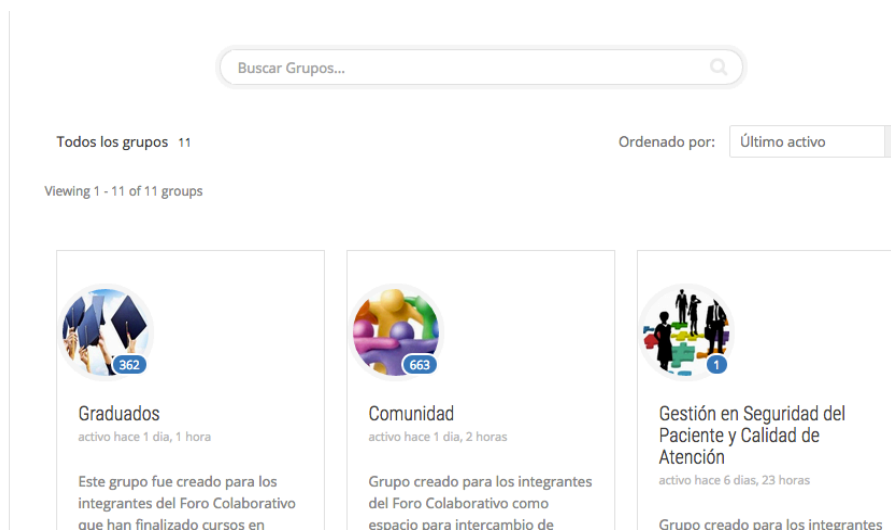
Buscar Grupos...

Todos los grupos 11

Ordenado por: Último activo

Viewing 1 - 11 of 11 groups

362

Graduados

activo hace 1 día, 1 hora

Este grupo fue creado para los integrantes del Foro Colaborativo que han finalizado cursos en

663

Comunidad

activo hace 1 día, 2 horas

Grupo creado para los integrantes del Foro Colaborativo como espacio para intercambio de

1

Gestión en Seguridad del Paciente y Calidad de Atención

activo hace 6 días, 23 horas

Grupo creado para los integrantes